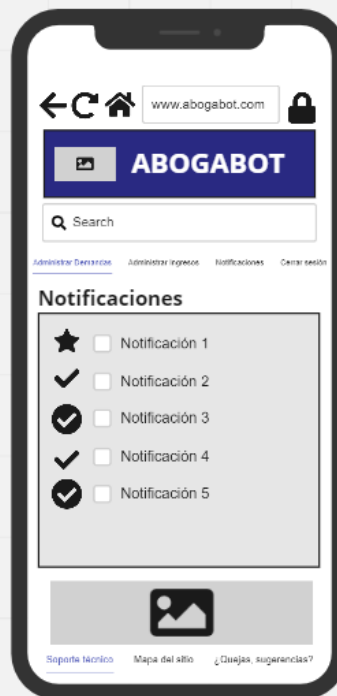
www.abogabot.com

ABOGABOT

Search

Administrar Demandas Administrar ingresos Notificaciones Cerrar sesión

Notificaciones

Notificación 1

Notificación 2

Notificación 3

Notificación 4

Notificación 5

Soporte técnico Mapa del sitio ¿Quejas, sugerencias?